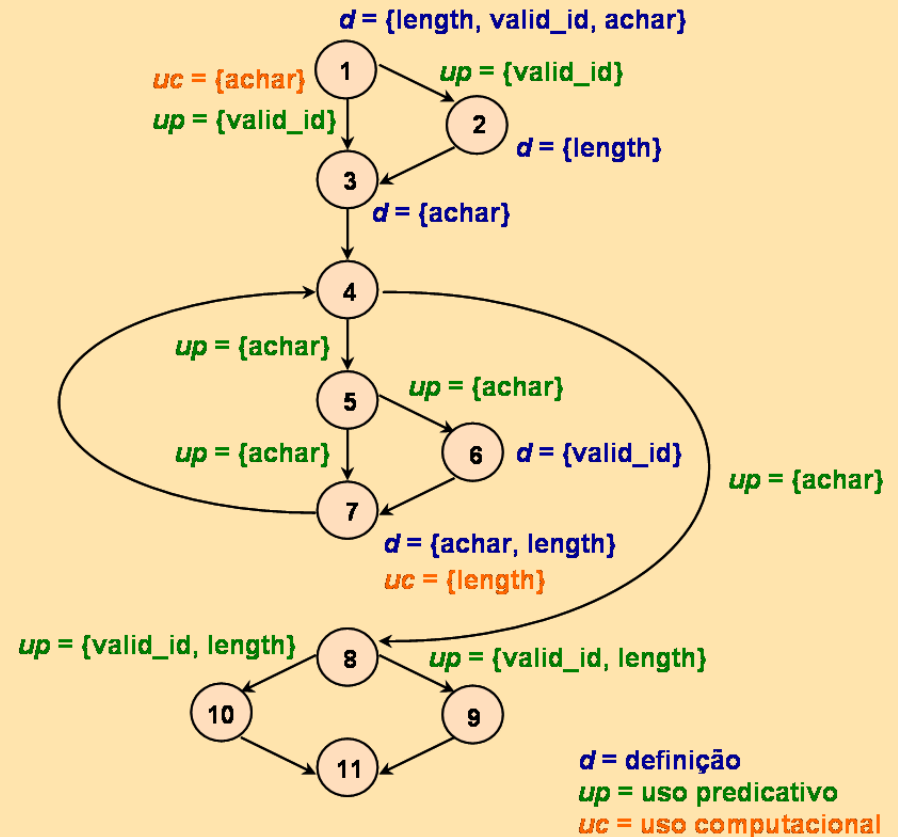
$d$ = {length, valid_id, achar}

$uc$ = {achar}

1

$up$ = {valid_id}

$up$ = {valid_id}

2

$d$ = {length}

3

$d$ = {achar}

4

$up$ = {achar}

5

$up$ = {achar}

$up$ = {achar}

6

$d$ = {valid_id}

$up$ = {achar}

7

$d$ = {achar, length}

$uc$ = {length}

$up$ = {valid_id, length}

8

$up$ = {valid_id, length}

10

9

11

$d$ = definição

$up$ = uso predicativo

$uc$ = uso computacional